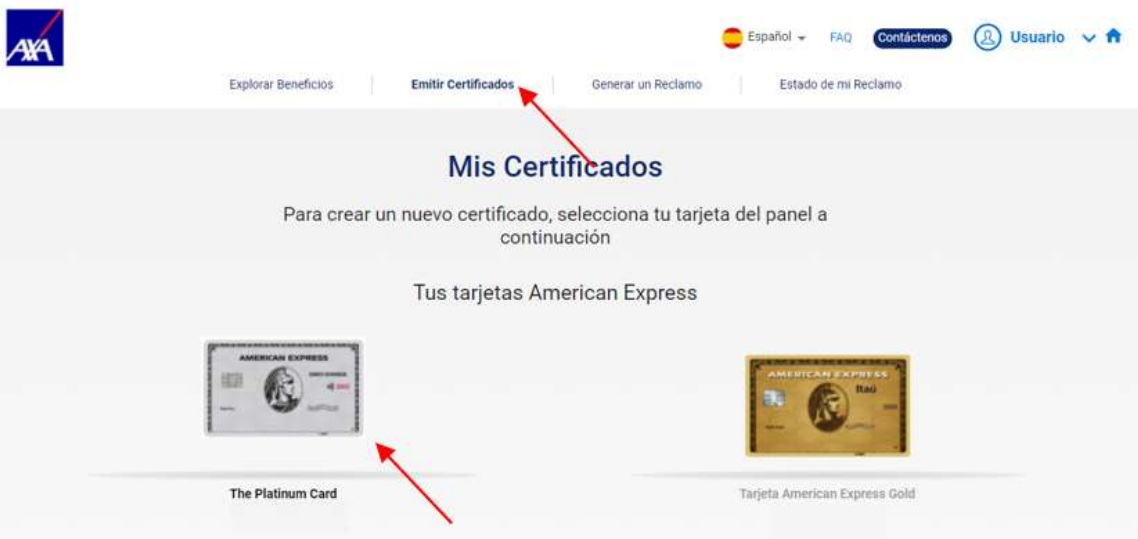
AXA

Español FAQ Contáctenos Usuario

Explorar Beneficios | Emitir Certificados | Generar un Reclamo | Estado de mi Reclamo

Mis Certificados

Para crear un nuevo certificado, selecciona tu tarjeta del panel a continuación

Tus tarjetas American Express

AMERICAN EXPRESS

The Platinum Card

AMERICAN EXPRESS
Itaú

Tarjeta American Express Gold